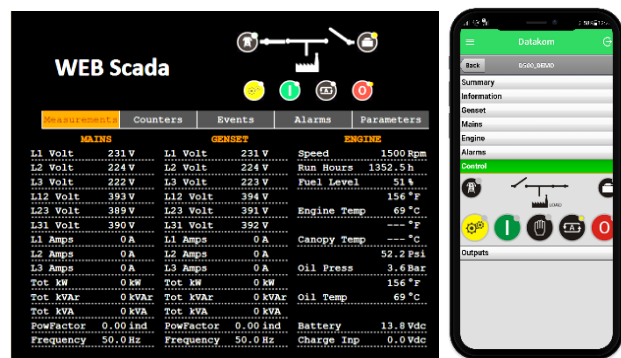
WEB Scada

Measurements | Counters | Events | Alarms | Parameters

| MAINS | | GENSET | | ENGINE | |
|---|---|---|---|---|---|
| L1 Volt | 231 V | L1 Volt | 231 V | Speed | 1500 Rpm |
| L2 Volt | 224 V | L2 Volt | 224 V | Run Hours | 1352.5 h |
| L3 Volt | 222 V | L3 Volt | 223 V | Fuel Level | 51 % |
| L12 Volt | 393 V | L12 Volt | 394 V | | 156 °F |
| L23 Volt | 389 V | L23 Volt | 391 V | Engine Temp | 69 °C |
| L31 Volt | 390 V | L31 Volt | 392 V | | --- °F |
| L1 Amps | 0 A | L1 Amps | 0 A | Canopy Temp | --- °C |
| L2 Amps | 0 A | L2 Amps | 0 A | | 52.2 Psi |
| L3 Amps | 0 A | L3 Amps | 0 A | Oil Press | 3.6 Bar |
| Tot kW | 0 kW | Tot kW | 0 kW | | 156 °F |
| Tot kVAr | 0 kVAr | Tot kVAr | 0 kVAr | Oil Temp | 69 °C |
| Tot kVA | 0 kVA | Tot kVA | 0 kVA | | |
| PowFactor | 0.00 ind | PowFactor | 0.00 ind | Battery | 13.8 Vdc |
| Frequency | 50.0 Hz | Frequency | 50.0 Hz | Charge Inp | 0.0 Vdc |

Datakom
Back
D500_DEMO
Summary
Information
Genset
Mains
Engine
Alarms
Control
LOAD
Outputs